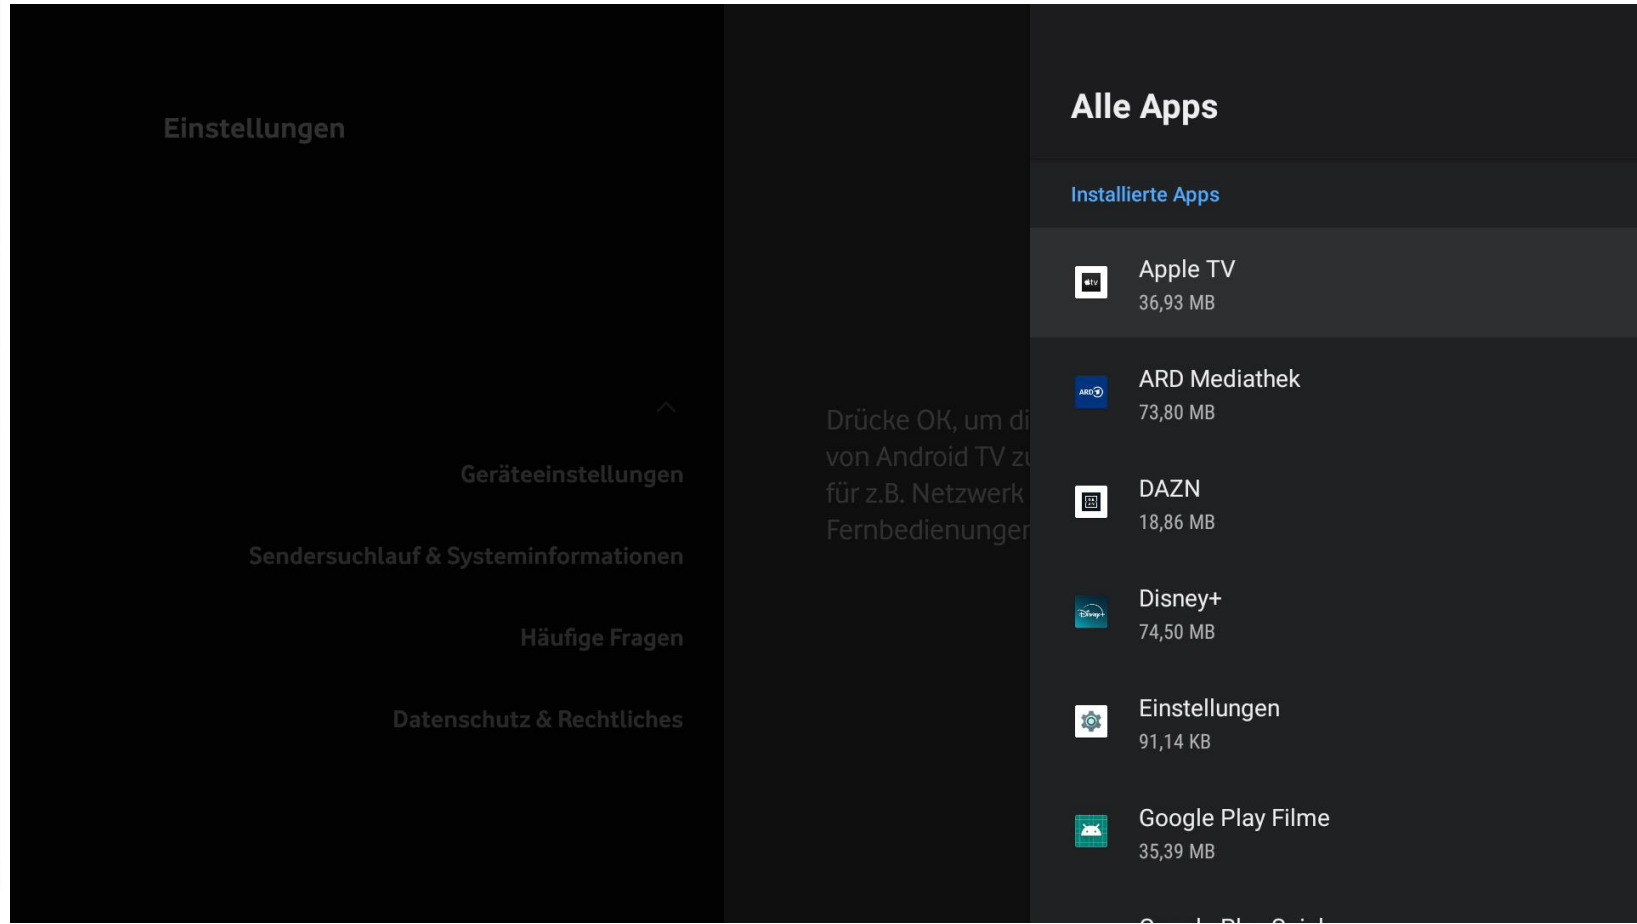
Einstellungen

Geräteeinstellungen

Sendersuchlauf & Systeminformationen

Häufige Fragen

Datenschutz & Rechtliches

Drücke OK, um di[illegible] von Android TV zu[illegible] für z.B. Netzwerk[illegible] Fernbedienungen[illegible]

Alle Apps

Installierte Apps

tv
Apple TV
36,93 MB

ARD
ARD Mediathek
73,80 MB

DAZN
18,86 MB

Disney+
Disney+
74,50 MB

Einstellungen
91,14 KB

Google Play Filme
35,39 MB

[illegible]